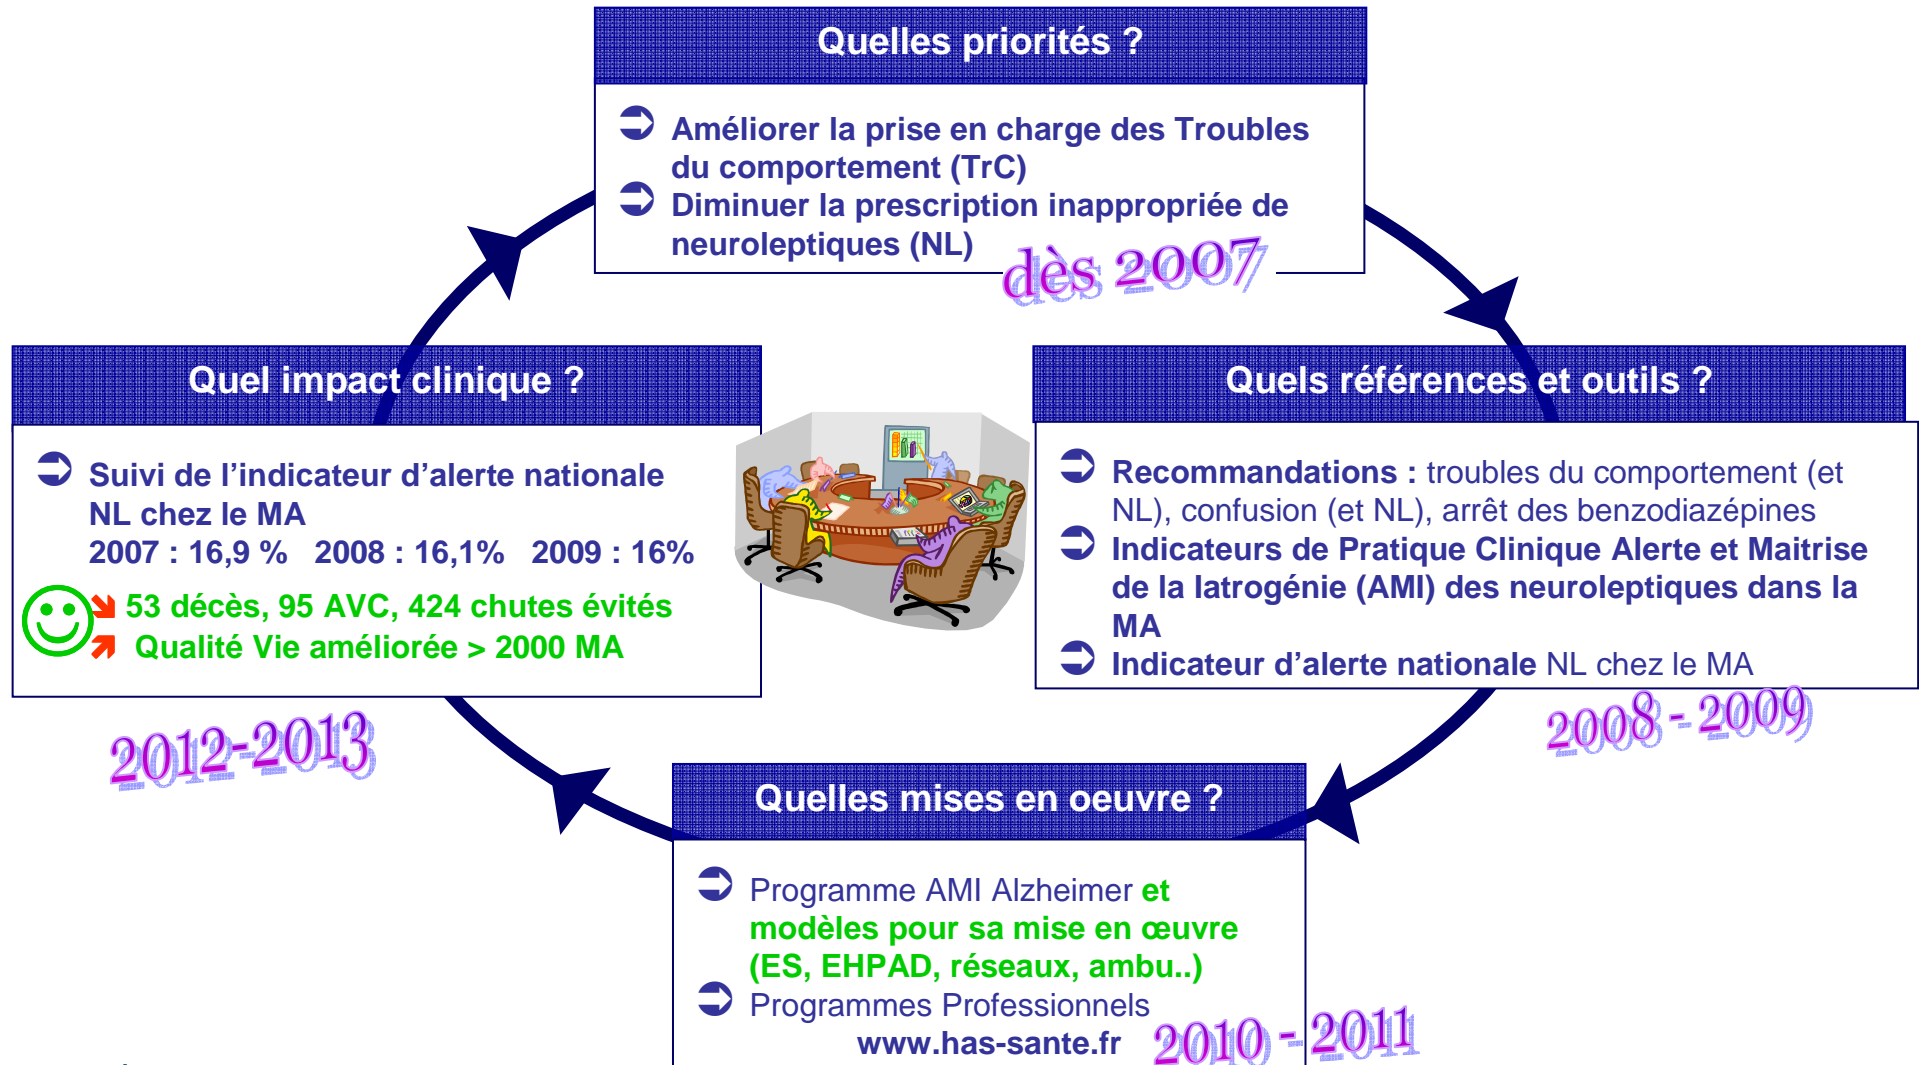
Quelles priorités ?

Améliorer la prise en charge des Troubles du comportement (TrC)
Diminuer la prescription inappropriée de neuroleptiques (NL)

dès 2007

Quels références et outils ?

Recommandations : troubles du comportement (et NL), confusion (et NL), arrêt des benzodiazépines
Indicateurs de Pratique Clinique Alerte et Maitrise de la Iatrogénie (AMI) des neuroleptiques dans la MA
Indicateur d'alerte nationale NL chez le MA

2008 - 2009

Quelles mises en oeuvre ?

Programme AMI Alzheimer et modèles pour sa mise en œuvre (ES, EHPAD, réseaux, ambu..)
Programmes Professionnels
www.has-sante.fr

2010 - 2011

Quel impact clinique ?

Suivi de l'indicateur d'alerte nationale NL chez le MA
2007 : 16,9 % 2008 : 16,1% 2009 : 16%
53 décès, 95 AVC, 424 chutes évités
Qualité Vie améliorée > 2000 MA

2012-2013